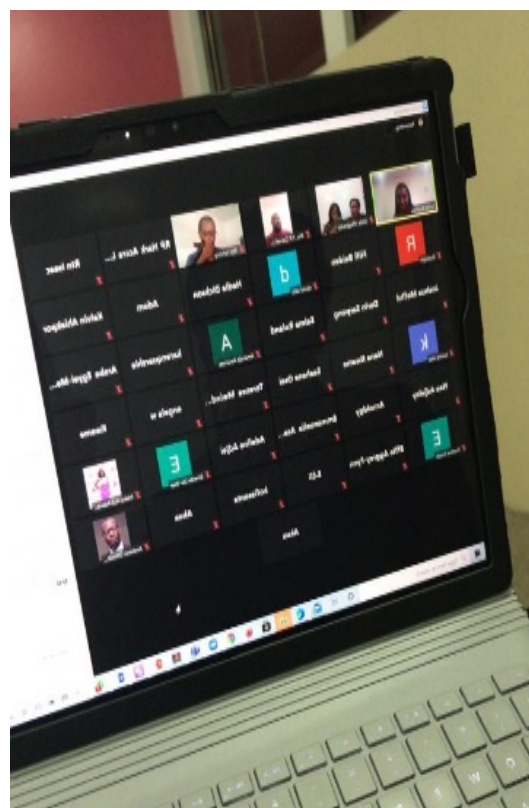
R
d
A
K
E
E
Kin Isaac
KP Nana Acire L...
Adam
Nadia Dickson
Kelvin Nkrabeah
Joshua Mortiel
Darla Dzeyang
Selina Esiam
Karim Ahiakpor
Araba Eggyir-Mo...
lucreciarobin
Nana Essien
Kwaku Boakye
Erasmus Osei
Tsapas Mainul...
angela w
Pius Adjetey
Annobly
Emmanuella Ato...
Adeline Adjei
Rosenna
Effie Asiamah-Tyles
SCD
ArtGazette
Alena
Adam